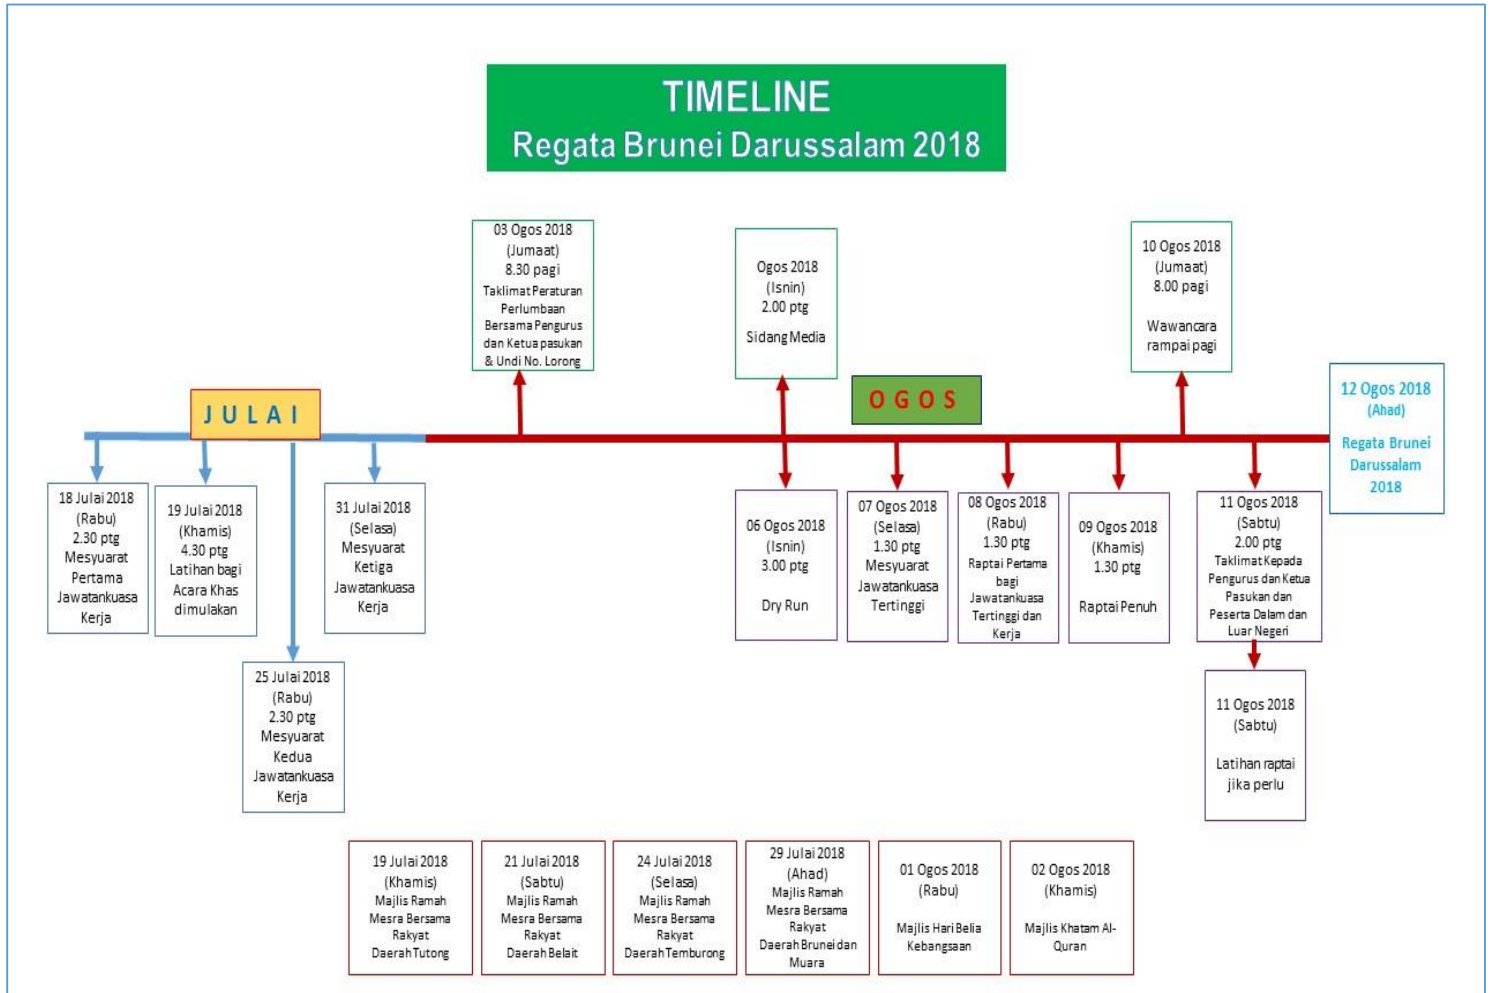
TIMELINE
Regata Brunei Darussalam 2018

JULAI

18 Julai 2018 (Rabu) 2.30 ptg Mesyuarat Pertama Jawatankuasa Kerja

19 Julai 2018 (Khamis) 4.30 ptg Latihan bagi Acara Khas dimulakan

25 Julai 2018 (Rabu) 2.30 ptg Mesyuarat Kedua Jawatankuasa Kerja

31 Julai 2018 (Selasa) Mesyuarat Ketiga Jawatankuasa Kerja

03 Ogos 2018 (Jumaat) 8.30 pagi Taklimat Peraturan Perlumbaan Bersama Pengurus dan Ketua pasukan & Undi No. Lorong

Ogos 2018 (Isnin) 2.00 ptg Sidang Media

OGOS

10 Ogos 2018 (Jumaat) 8.00 pagi Wawancara rampai pagi

12 Ogos 2018 (Ahad) Regata Brunei Darussalam 2018

06 Ogos 2018 (Isnin) 3.00 ptg Dry Run

07 Ogos 2018 (Selasa) 1.30 ptg Mesyuarat Jawatankuasa Tertinggi

08 Ogos 2018 (Rabu) 1.30 ptg Raptai Pertama bagi Jawatankuasa Tertinggi dan Kerja

09 Ogos 2018 (Khamis) 1.30 ptg Raptai Penuh

11 Ogos 2018 (Sabtu) 2.00 ptg Taklimat Kepada Pengurus dan Ketua Pasukan dan Peserta Dalam dan Luar Negeri

11 Ogos 2018 (Sabtu) Latihan raptai jika perlu

19 Julai 2018 (Khamis) Majlis Ramah Mesra Bersama Rakyat Daerah Tutong

21 Julai 2018 (Sabtu) Majlis Ramah Mesra Bersama Rakyat Daerah Belait

24 Julai 2018 (Selasa) Majlis Ramah Mesra Bersama Rakyat Daerah Temburong

29 Julai 2018 (Ahad) Majlis Ramah Mesra Bersama Rakyat Daerah Brunei dan Muara

01 Ogos 2018 (Rabu) Majlis Hari Belia Kebangsaan

02 Ogos 2018 (Khamis) Majlis Khatam Al-Quran